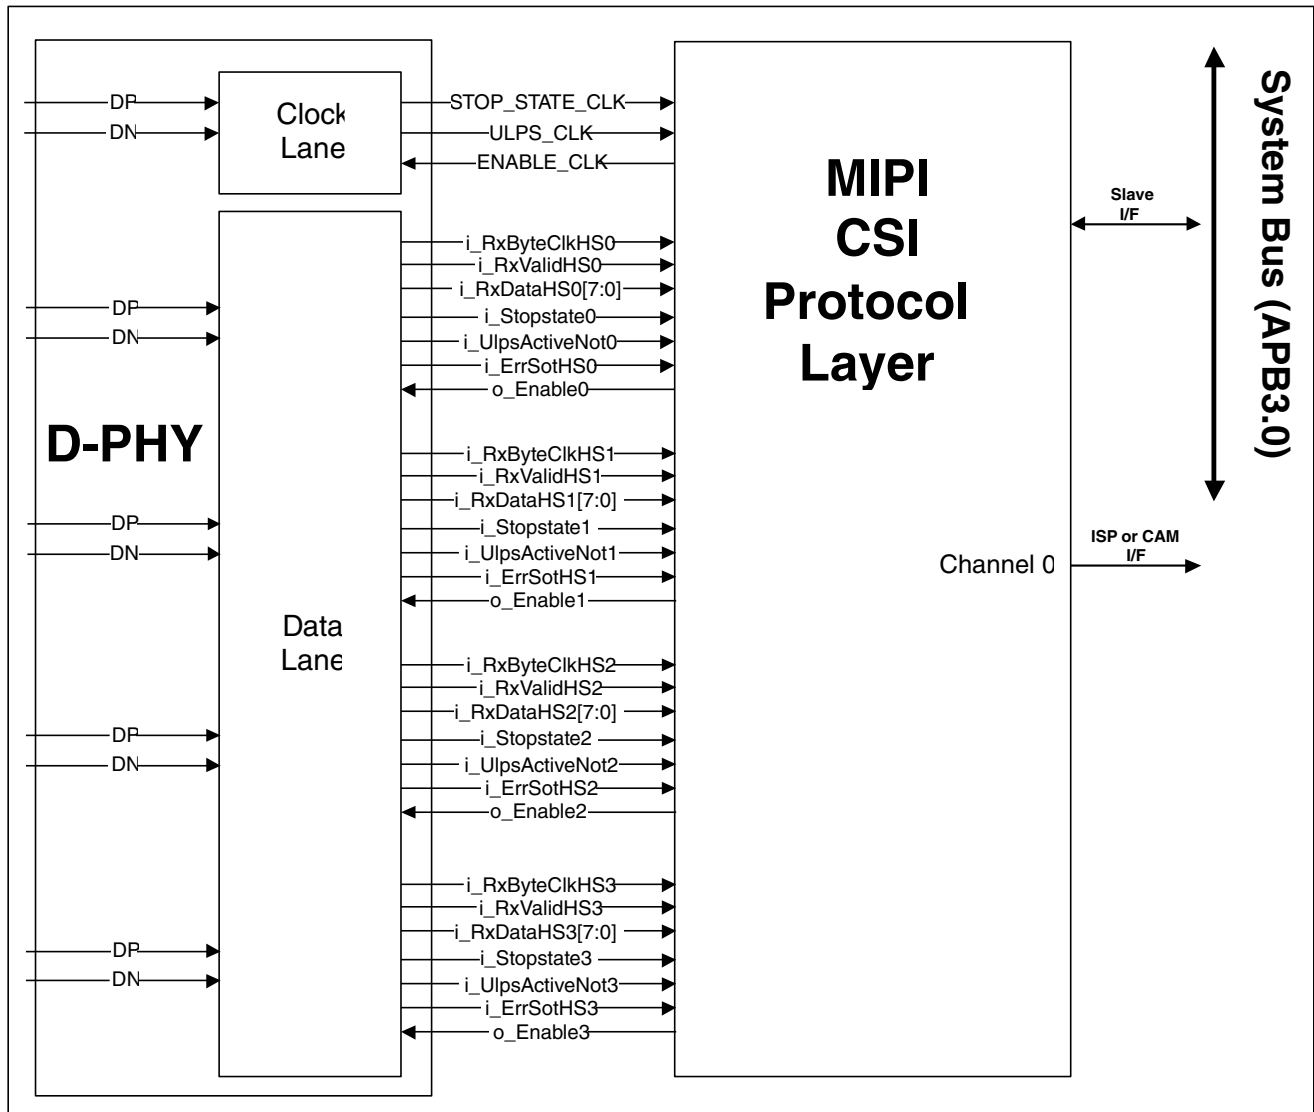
DP
DN
Clock Lane
STOP_STATE_CLK
ULPS_CLK
ENABLE_CLK
MIPI CSI Protocol Layer
System Bus (APB3.0)
Slave I/F
i_RxByteClkHS0
i_RxValidHS0
i_RxDataHS0[7:0]
i_Stopstate0
i_UlpsActiveNot0
i_ErrSotHS0
o_Enable0
DP
DN
D-PHY
i_RxByteClkHS1
i_RxValidHS1
i_RxDataHS1[7:0]
i_Stopstate1
i_UlpsActiveNot1
i_ErrSotHS1
o_Enable1
DP
DN
ISP or CAM I/F
Channel 0
Data Lane
i_RxByteClkHS2
i_RxValidHS2
i_RxDataHS2[7:0]
i_Stopstate2
i_UlpsActiveNot2
i_ErrSotHS2
o_Enable2
DP
DN
i_RxByteClkHS3
i_RxValidHS3
i_RxDataHS3[7:0]
i_Stopstate3
i_UlpsActiveNot3
i_ErrSotHS3
o_Enable3
DP
DN